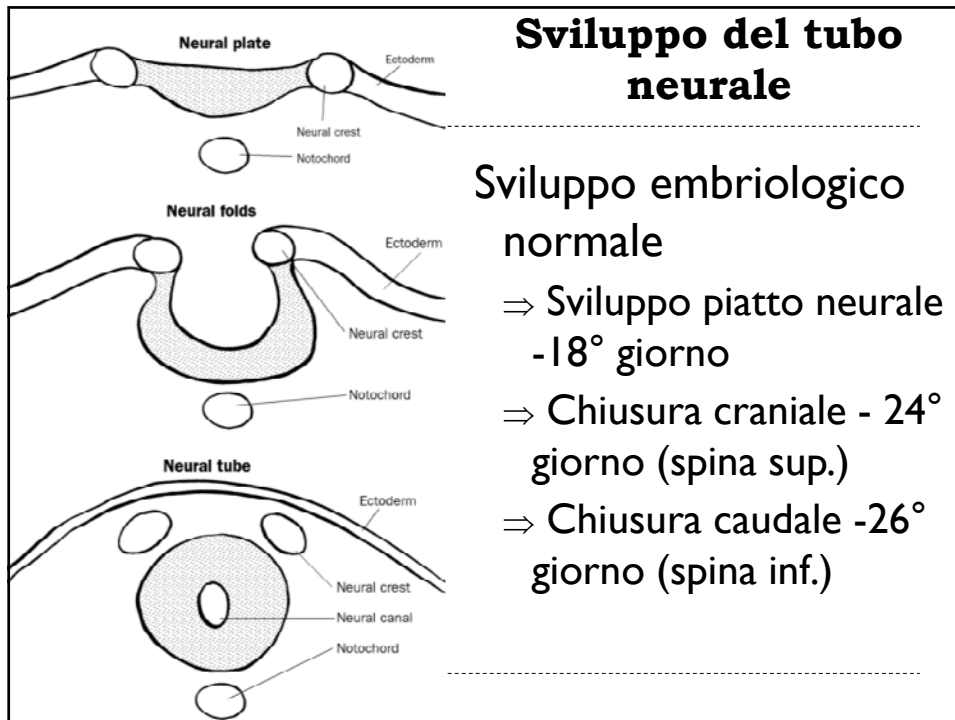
Neural plate

Ectoderm

Neural crest

Notochord

Neural folds

Ectoderm

Neural crest

Notochord

Neural tube

Ectoderm

Neural crest

Neural canal

Notochord

**Sviluppo del tubo neurale**

Sviluppo embriologico normale

$\Rightarrow$ Sviluppo piatto neurale -18° giorno

$\Rightarrow$ Chiusura craniale - 24° giorno (spina sup.)

$\Rightarrow$ Chiusura caudale -26° giorno (spina inf.)